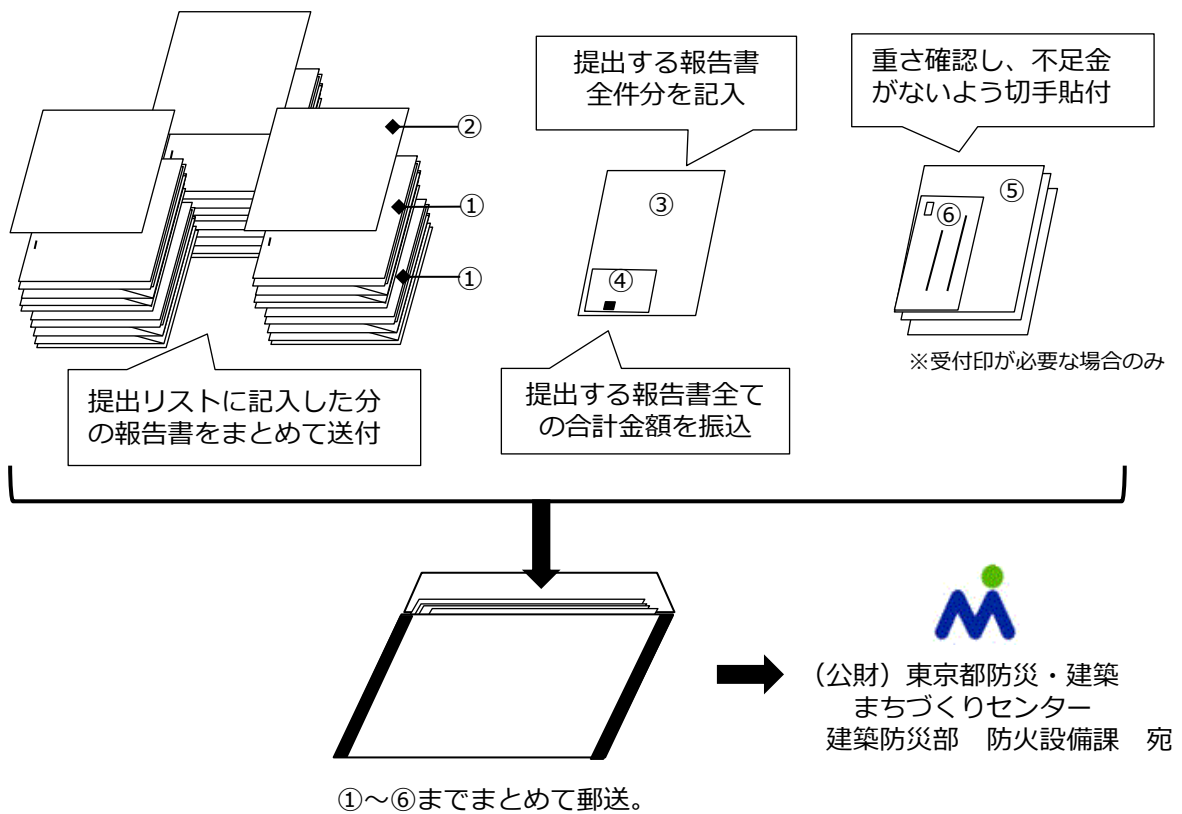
②

①

①

提出リストに記入した分の報告書をまとめて送付

提出する報告書全件分を記入

③

④

提出する報告書全ての合計金額を振込

重さ確認し、不足金がないよう切手貼付

⑤

⑥

※受付印が必要な場合のみ

①～⑥までまとめて郵送。

（公財）東京都防災・建築まちづくりセンター
建築防災部　防火設備課　宛